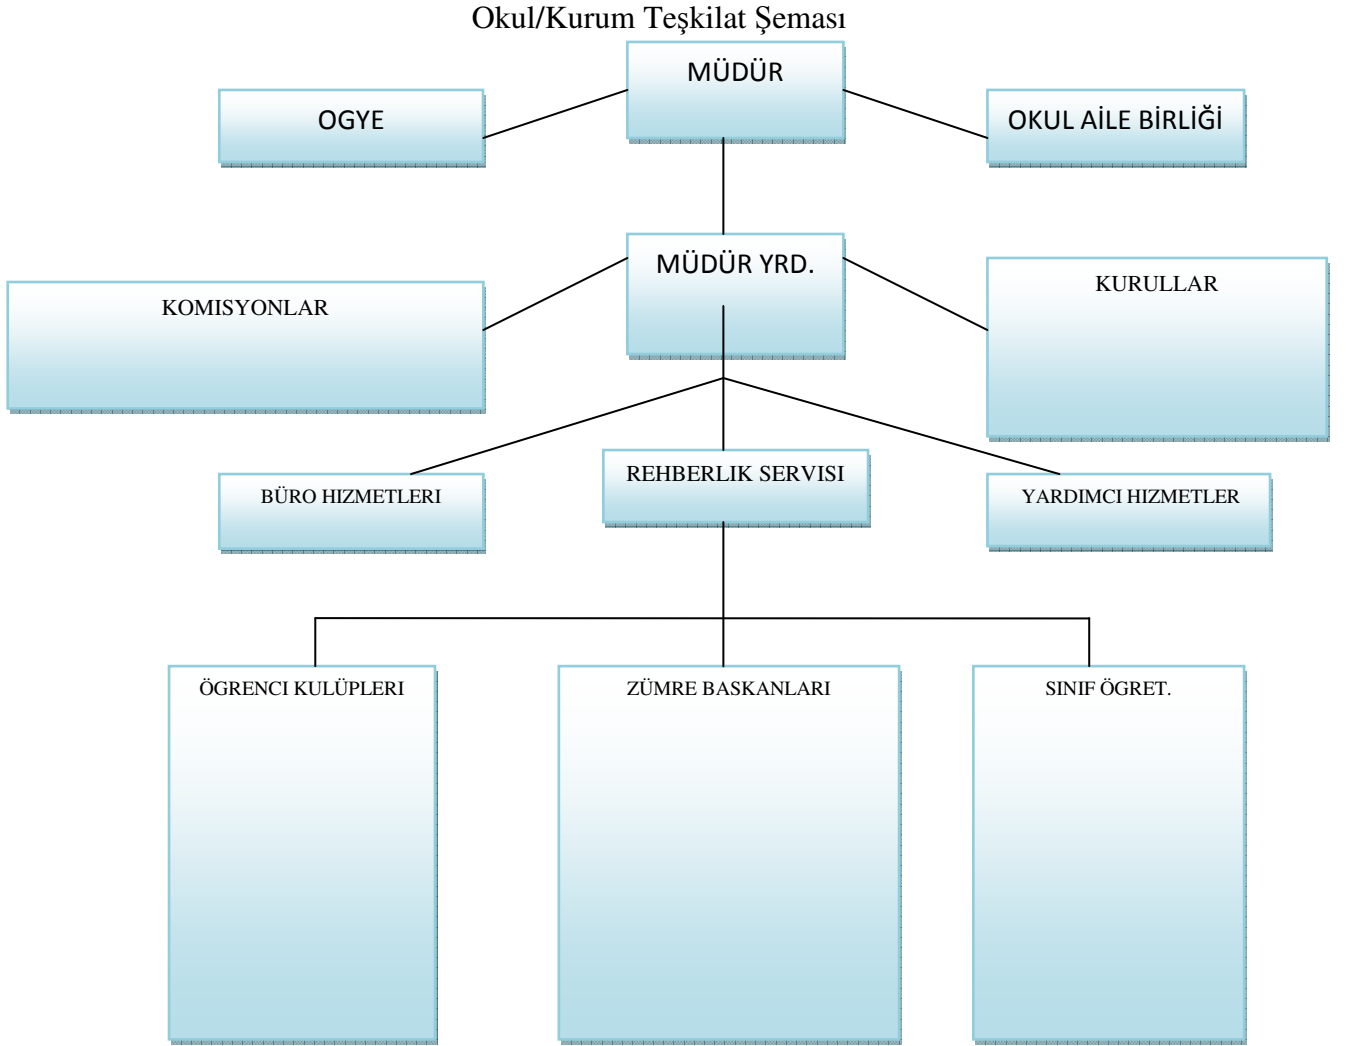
Okul/Kurum Teşkilat Şeması

MÜDÜR

OGYE

OKUL AİLE BİRLİĞİ

MÜDÜR YRD.

KOMISYONLAR

KURULLAR

BÜRO HIZMETLERI

REHBERLIK SERVISI

YARDIMCI HIZMETLER

ÖGRENCI KULÜPLERI

ZÜMRE BASKANLARI

SINIF ÖGRET.